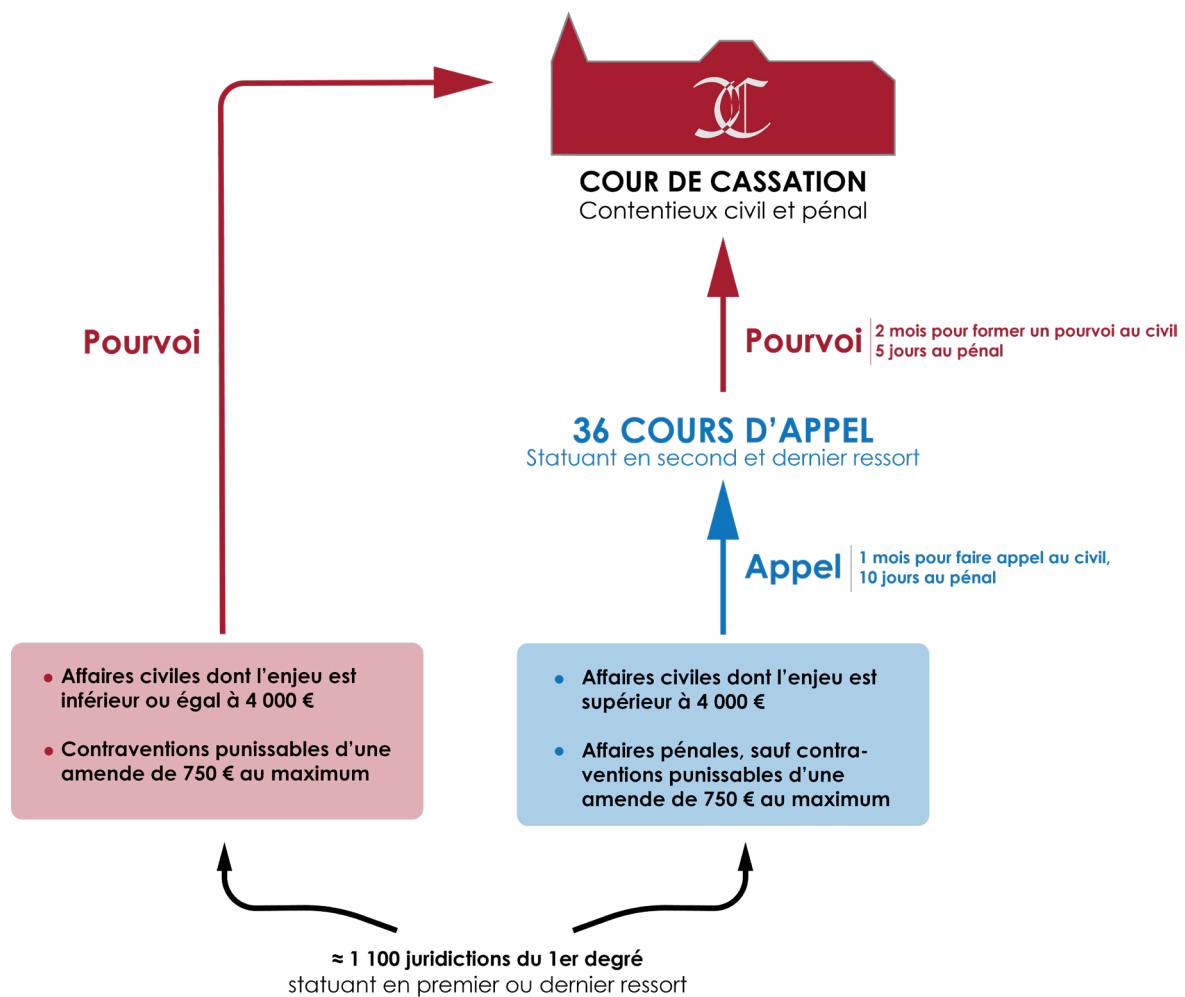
CC

COUR DE CASSATION
Contentieux civil et pénal

Pourvoi

Pourvoi | 2 mois pour former un pourvoi au civil
5 jours au pénal

36 COURS D'APPEL
Statuant en second et dernier ressort

Appel | 1 mois pour faire appel au civil,
10 jours au pénal

• Affaires civiles dont l'enjeu est inférieur ou égal à 4 000 €

• Contraventions punissables d'une amende de 750 € au maximum

• Affaires civiles dont l'enjeu est supérieur à 4 000 €

• Affaires pénales, sauf contraventions punissables d'une amende de 750 € au maximum

≈ 1 100 juridictions du 1er degré
statuant en premier ou dernier ressort